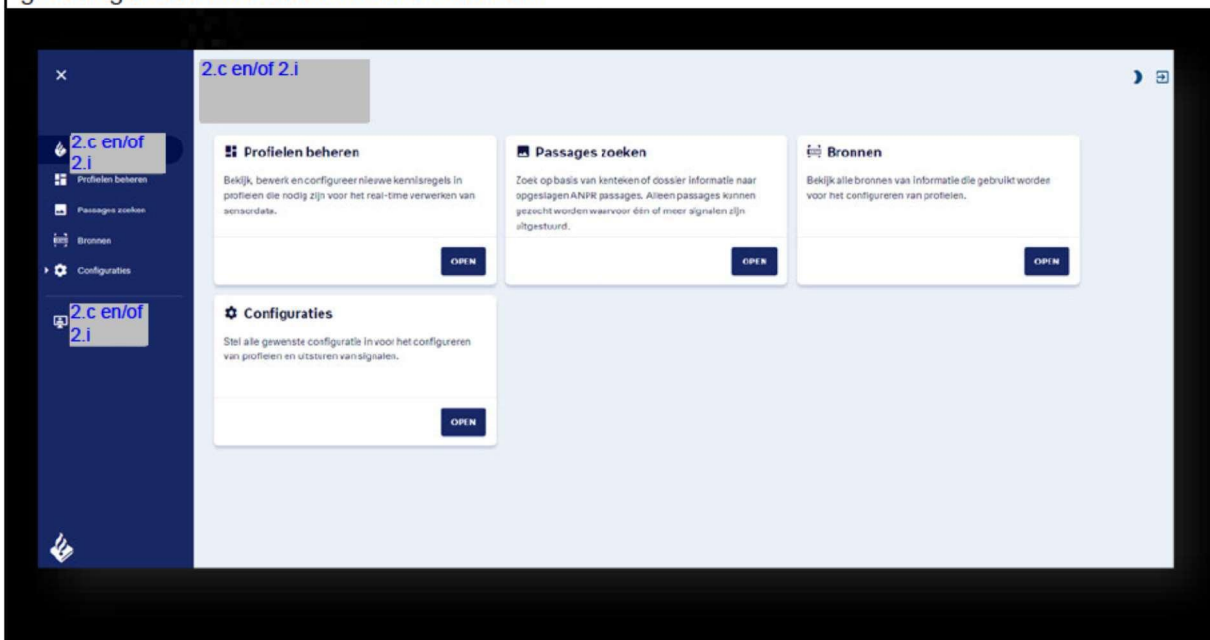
2.c en/of 2.i

Profielen beheren
Passages zoeken
Bronnen
Configuraties

2.c en/of 2.i

2.c en/of 2.i

Profielen beheren

Bekijk, bewerk en configureer nieuwe kennisregels in profielen die nodig zijn voor het real-time verwerken van sensordata.

OPEN

Passages zoeken

Zoek op basis van kenteken of dossier informatie naar opgeslagen ANPR passages. Alleen passages kunnen gezocht worden waarvoor één of meer signalen zijn uitgestuurd.

OPEN

Bronnen

Bekijk alle bronnes van informatie die gebruikt worden voor het configureren van profielen.

OPEN

Configuraties

Stel alle gewenste configuratie in voor het configureren van profielen en uitsturen van signalen.

OPEN